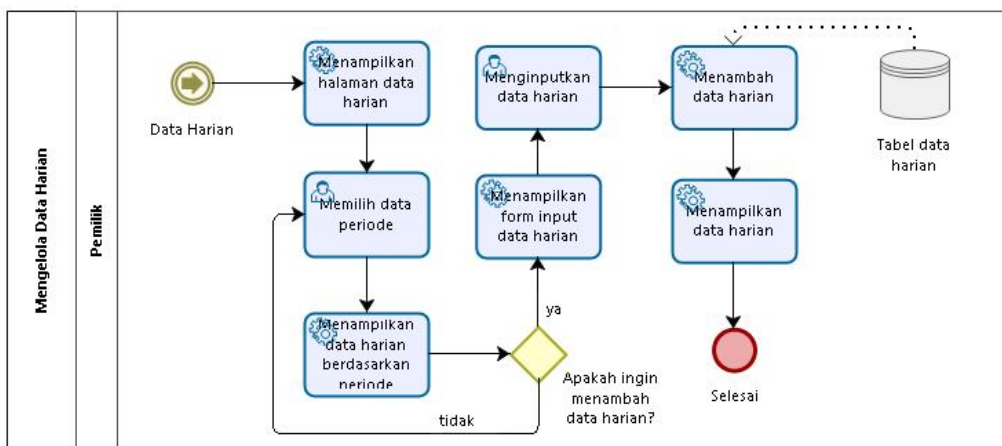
Mengelola Data Harian

Pemilik

Data Harian

Menampilkan halaman data harian

Memilih data periode

Menampilkan data harian berdasarkan periode

Apakah ingin menambah data harian?

ya

tidak

Menampilkan form input data harian

Menginputkan data harian

Menambah data harian

Tabel data harian

Menampilkan data harian

Selesai